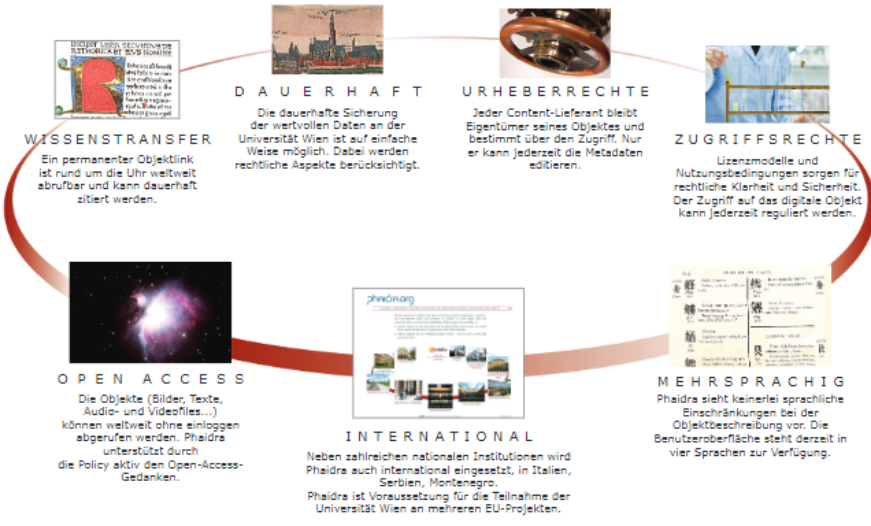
WISSENSTRANSFER
Ein permanenter Objektlink ist rund um die Uhr weltweit abrufbar und kann dauerhaft zitiert werden.

DAUERHAFT
Die dauerhafte Sicherung der wertvollen Daten an der Universität Wien ist auf einfache Weise möglich. Dabei werden rechtliche Aspekte berücksichtigt.

URHEBERRECHTE
Jeder Content-Lieferant bleibt Eigentümer seines Objektes und bestimmt über den Zugriff. Nur er kann jederzeit die Metadaten editieren.

ZUGRIFFSRECHTE
Lizenzmodelle und Nutzungsbedingungen sorgen für rechtliche Klarheit und Sicherheit. Der Zugriff auf das digitale Objekt kann jederzeit reguliert werden.

OPEN ACCESS
Die Objekte (Bilder, Texte, Audio- und Videofiles...) können weltweit ohne einloggen abgerufen werden. Phaidra unterstützt durch die Policy aktiv den Open-Access-Gedanken.

phaidra.org

INTERNATIONAL
Neben zahlreichen nationalen Institutionen wird Phaidra auch international eingesetzt, in Italien, Serbien, Montenegro.
Phaidra ist Voraussetzung für die Teilnahme der Universität Wien an mehreren EU-Projekten.

MEHRSPRACHIG
Phaidra sieht keinerlei sprachliche Einschränkungen bei der Objektbeschreibung vor. Die Benutzeroberfläche steht derzeit in vier Sprachen zur Verfügung.